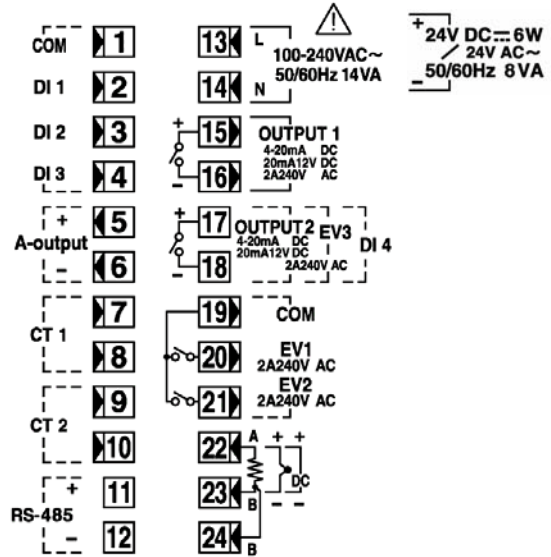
COM 1
DI 1 2
DI 2 3
DI 3 4
+ 5
A-output
– 6
7
CT 1
8
9
CT 2
10
+ 11
RS-485
– 12

13 L
100-240VAC~
50/60Hz 14VA
14 N
+ 15
OUTPUT 1
4-20mA DC
20mA12V DC
2A240V AC
– 16
+ 17
OUTPUT 2
4-20mA DC
20mA12V DC
2A240V AC
EV3
DI 4
– 18
19 COM
20
EV1
2A240V AC
21
EV2
2A240V AC
22 A + +
DC
23 B – –
24 B

+ 24V DC ⎓ 6W
/ 24V AC~
– 50/60Hz 8VA